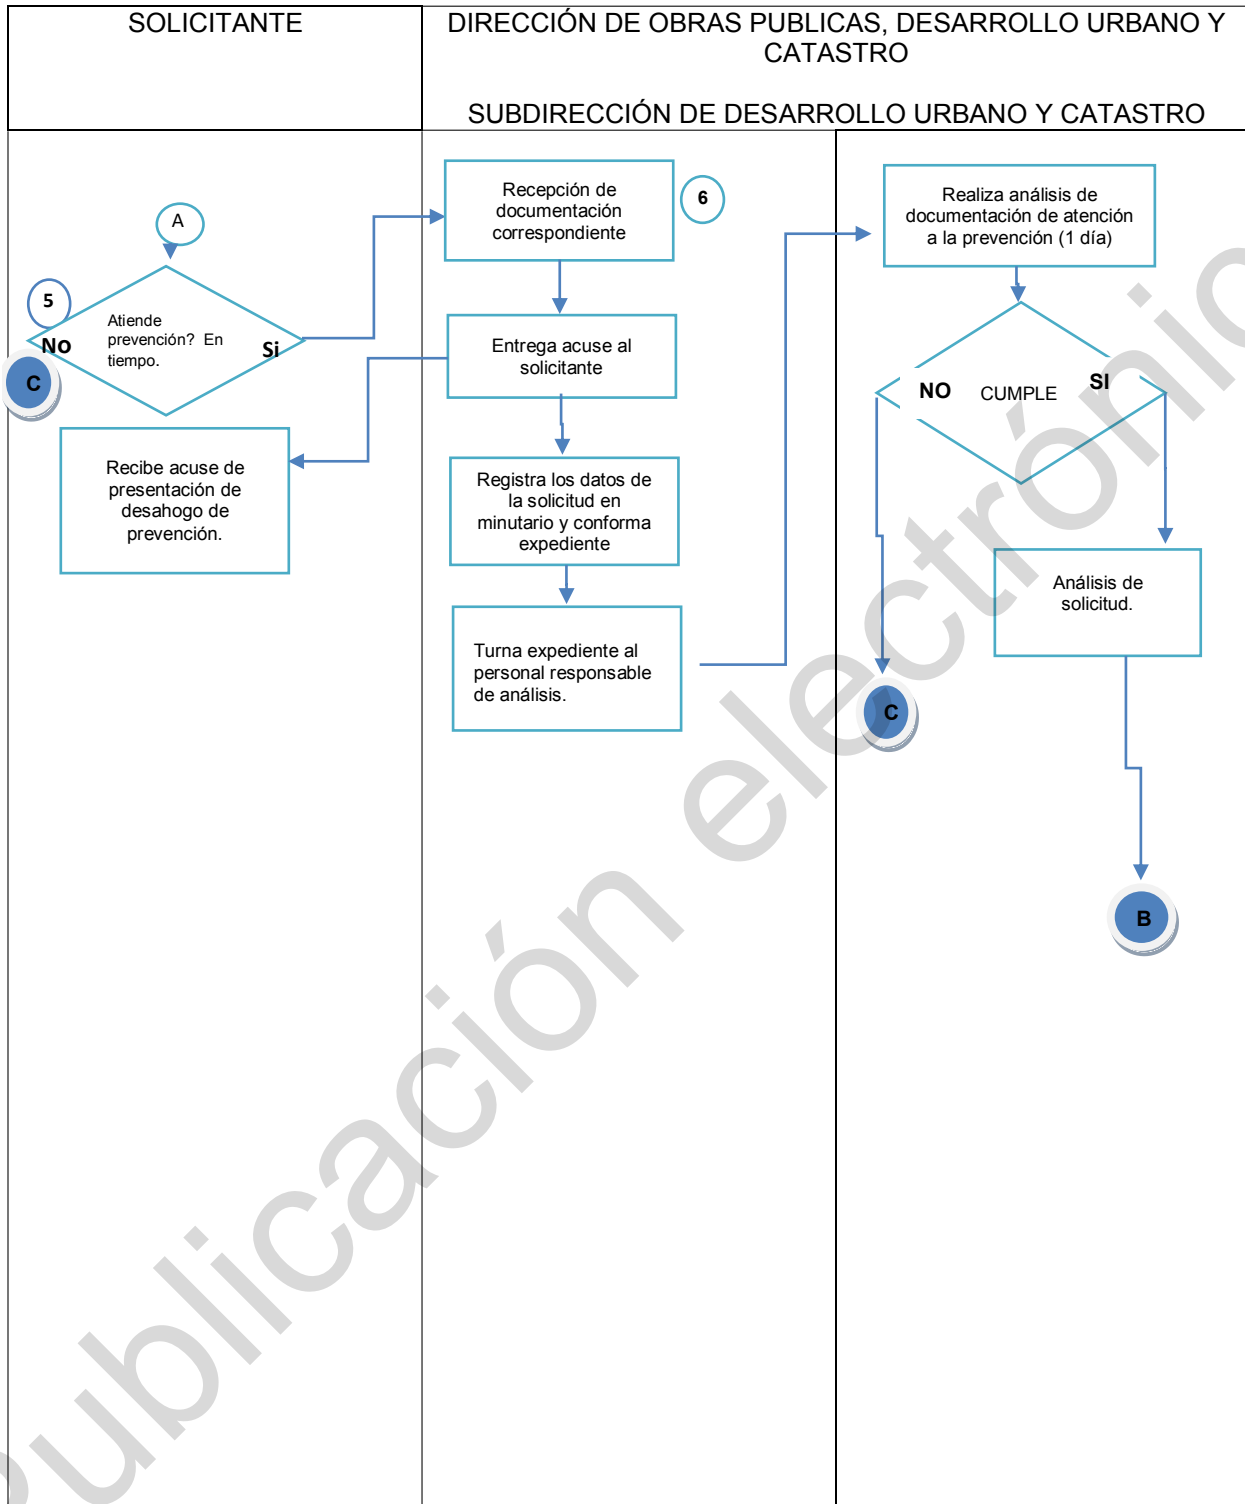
SOLICITANTE

DIRECCIÓN DE OBRAS PUBLICAS, DESARROLLO URBANO Y CATASTRO

SUBDIRECCIÓN DE DESARROLLO URBANO Y CATASTRO

A

5

Atiende prevención? En tiempo.

No

Si

C

Recibe acuse de presentación de desahogo de prevención.

Recepción de documentación correspondiente

6

Entrega acuse al solicitante

Registra los datos de la solicitud en minutario y conforma expediente

Turna expediente al personal responsable de análisis.

Realiza análisis de documentación de atención a la prevención (1 día)

NO

CUMPLE

SI

C

Análisis de solicitud.

B

publicación electrónica